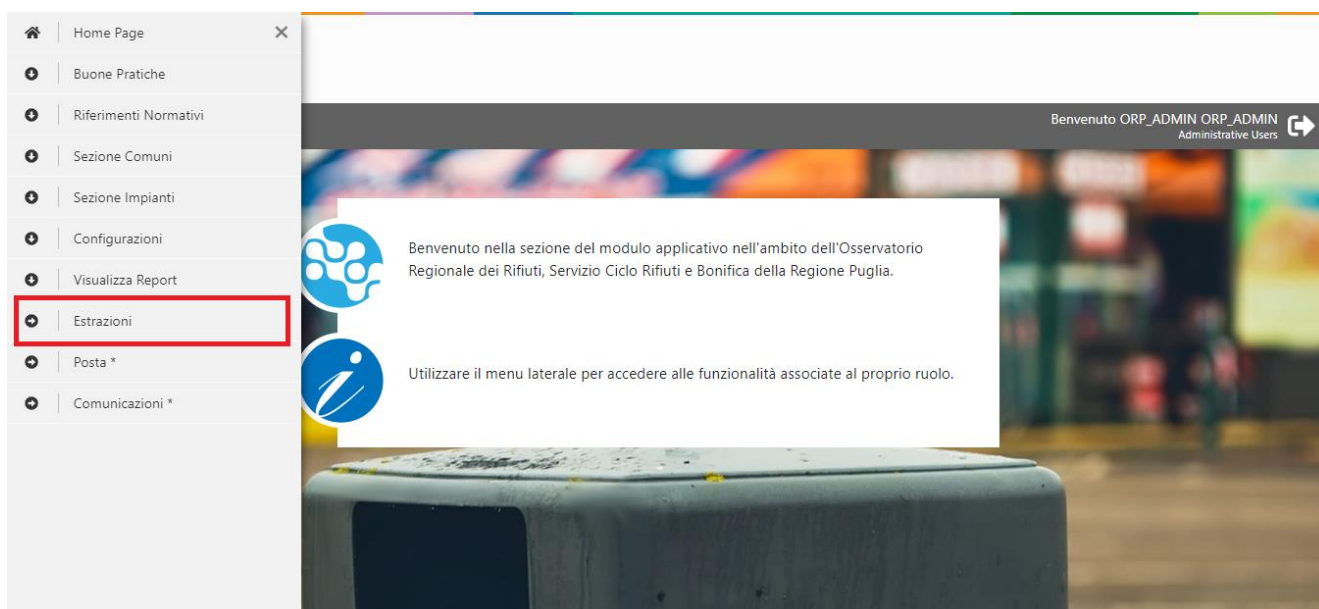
Home Page ×
Buone Pratiche
Riferimenti Normativi
Sezione Comuni
Sezione Impianti
Configurazioni
Visualizza Report
Estrazioni
Posta *
Comunicazioni *

Benvenuto ORP_ADMIN ORP_ADMIN
Administrative Users

Benvenuto nella sezione del modulo applicativo nell'ambito dell'Osservatorio Regionale dei Rifiuti, Servizio Ciclo Rifiuti e Bonifica della Regione Puglia.

Utilizzare il menu laterale per accedere alle funzionalità associate al proprio ruolo.